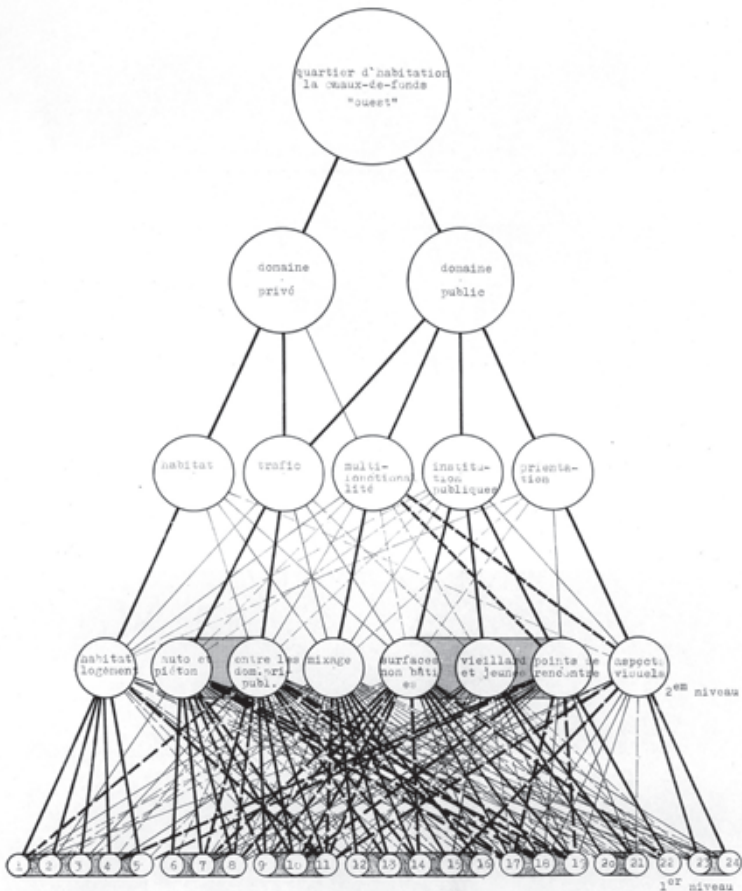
quartier d'habitation la chaux-de-fonds "ouest"

domaine privé

domaine public

habitat

trafic

multi-fonctionnalité

institution publiques

orientation

habitat logement

auto et piéton

entre les dom. pri. publ.

mixage

surfaces non bâties

vieillard et jeunes

points de rencontre

aspects visuels

2$^{em}$ niveau

1 2 3 4 5 6 7 8 9 10 11 12 13 14 15 16 17 18 19 20 21 22 23 24

1$^{er}$ niveau